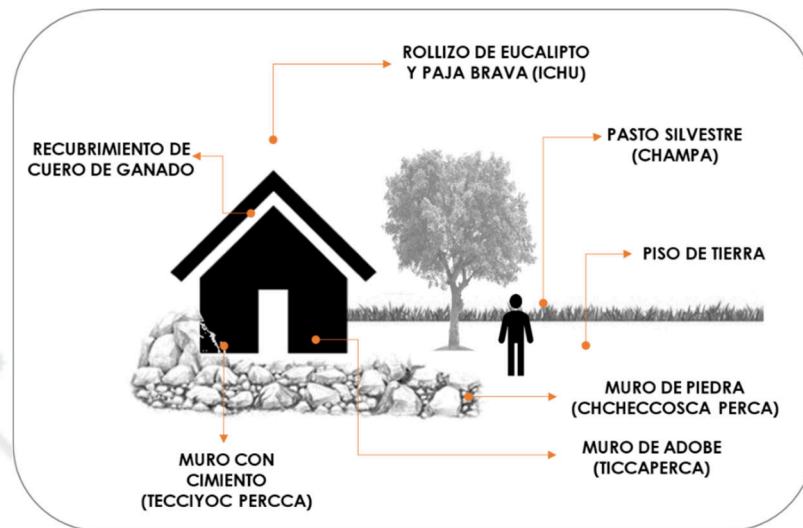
ROLLIZO DE EUCALIPTO Y PAJA BRAVA (ICHU)

RECUBRIMIENTO DE CUERO DE GANADO

PASTO SILVESTRE (CHAMPA)

PISO DE TIERRA

MURO DE PIEDRA (CHCHECCOSCA PERCA)

MURO DE ADOBE (TICCAPERCA)

MURO CON CIMIENTO (TECCIYOC PERCCA)